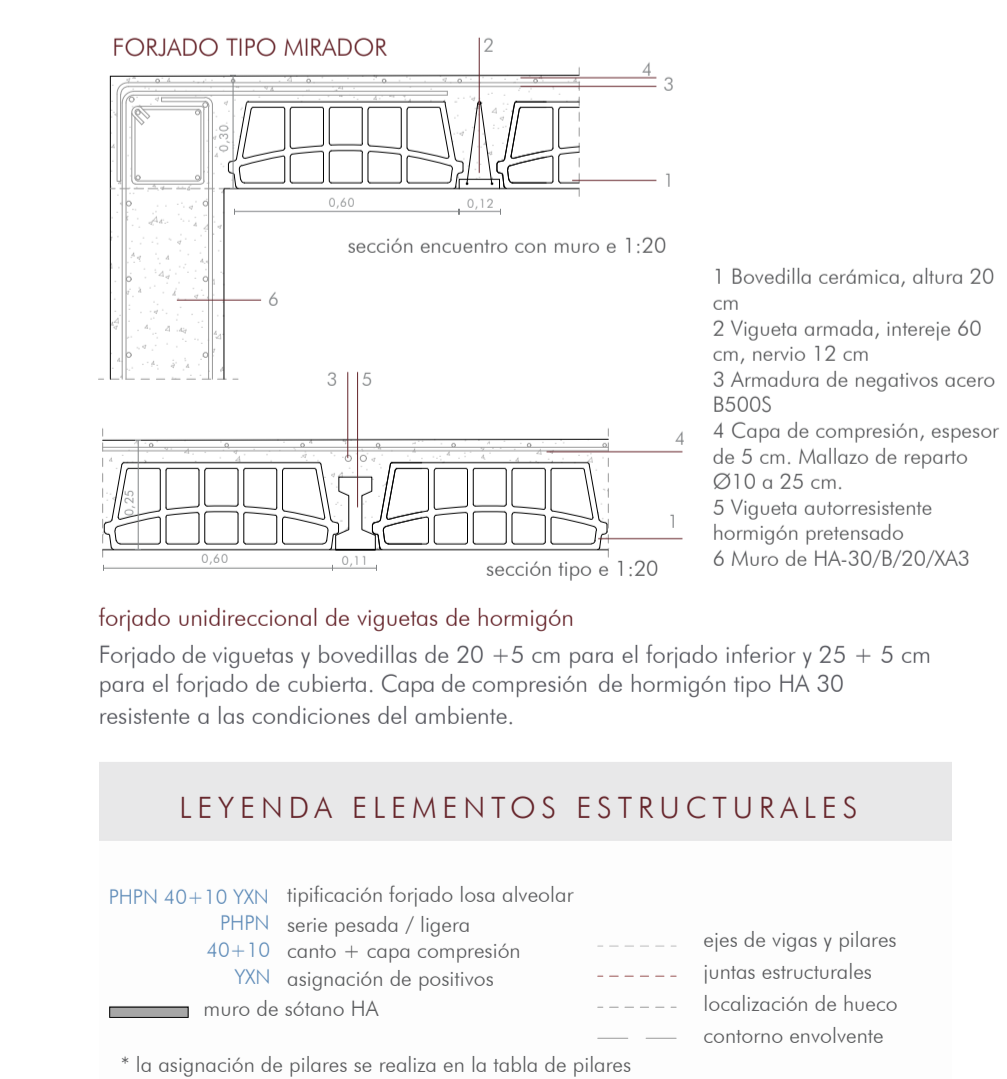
FORJADO TIPO MIRADOR

2
4
3
0,30
1
0,60
0,12
sección encuentro con muro e 1:20
6

1 Bovedilla cerámica, altura 20 cm
2 Vigueta armada, intereje 60 cm, nervio 12 cm
3 Armadura de negativos acero B500S
4 Capa de compresión, espesor de 5 cm. Mallazo de reparto Ø10 a 25 cm.
5 Vigueta autorresistente hormigón pretensado
6 Muro de HA-30/B/20/XA3

3
5
4
0,25
1
0,60
0,11
sección tipo e 1:20

forjado unidireccional de viguetas de hormigón

Forjado de viguetas y bovedillas de 20 +5 cm para el forjado inferior y 25 + 5 cm para el forjado de cubierta. Capa de compresión de hormigón tipo HA 30 resistente a las condiciones del ambiente.

LEYENDA ELEMENTOS ESTRUCTURALES

PHPN 40+10 YXN tipificación forjado losa alveolar
PHPN serie pesada / ligera
40+10 canto + capa compresión
YXN asignación de positivos
muro de sótano HA

ejes de vigas y pilares
juntas estructurales
localización de hueco
contorno envolvente

* la asignación de pilares se realiza en la tabla de pilares